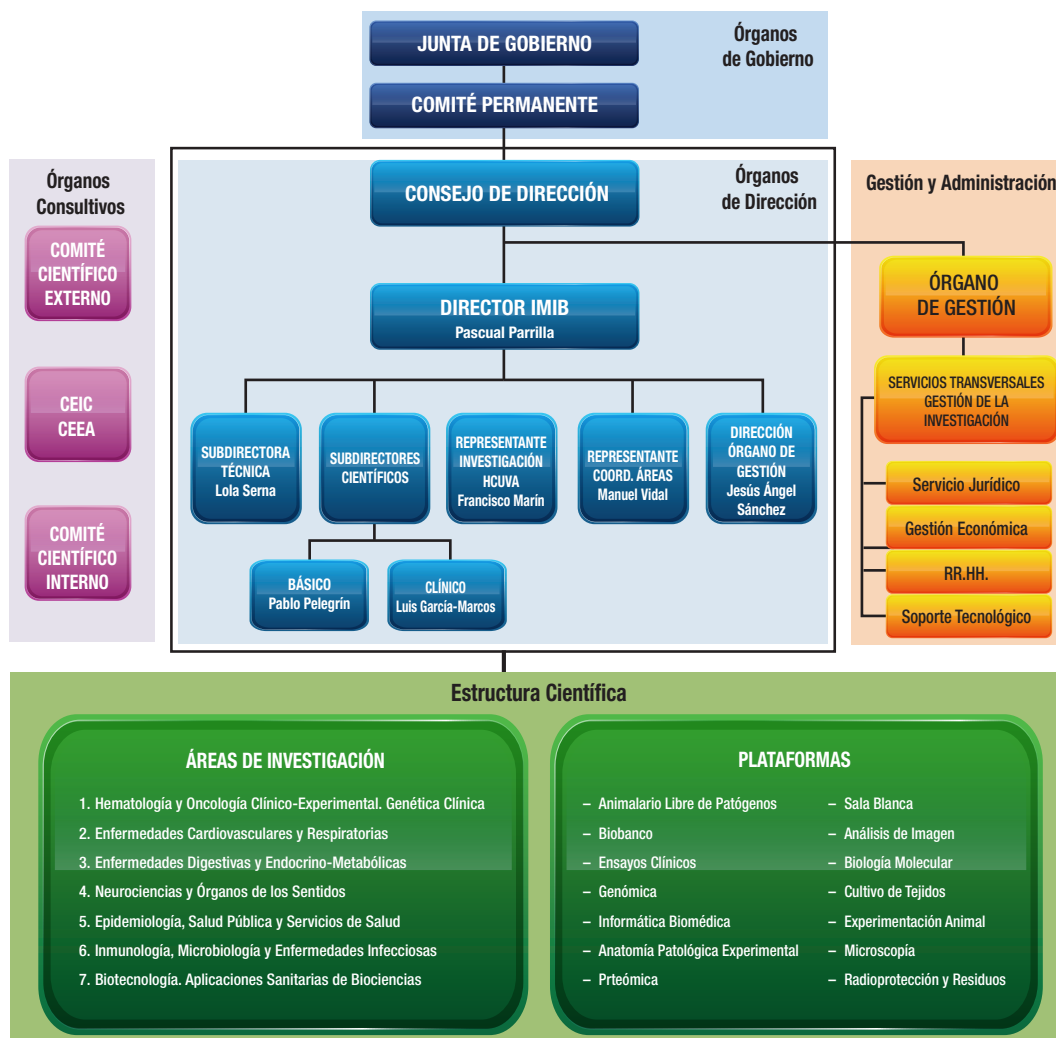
JUNTA DE GOBIERNO

COMITÉ PERMANENTE

Órganos de Gobierno

Órganos Consultivos

COMITÉ CIENTÍFICO EXTERNO

CEIC CEEA

COMITÉ CIENTÍFICO INTERNO

CONSEJO DE DIRECCIÓN

Órganos de Dirección

DIRECTOR IMIB
Pascual Parrilla

SUBDIRECTORA TÉCNICA
Lola Serna

SUBDIRECTORES CIENTÍFICOS

REPRESENTANTE INVESTIGACIÓN HCUVA
Francisco Marín

REPRESENTANTE COORD. ÁREAS
Manuel Vidal

DIRECCIÓN ÓRGANO DE GESTIÓN
Jesús Ángel Sánchez

BÁSICO
Pablo Pelegrín

CLÍNICO
Luis García-Marcos

Gestión y Administración

ÓRGANO DE GESTIÓN

SERVICIOS TRANSVERSALES GESTIÓN DE LA INVESTIGACIÓN

Servicio Jurídico

Gestión Económica

RR.HH.

Soporte Tecnológico

Estructura Científica

ÁREAS DE INVESTIGACIÓN

1. Hematología y Oncología Clínico-Experimental. Genética Clínica
2. Enfermedades Cardiovasculares y Respiratorias
3. Enfermedades Digestivas y Endocrino-Metabólicas
4. Neurociencias y Órganos de los Sentidos
5. Epidemiología, Salud Pública y Servicios de Salud
6. Inmunología, Microbiología y Enfermedades Infecciosas
7. Biotecnología. Aplicaciones Sanitarias de Biociencias

PLATAFORMAS

– Animalario Libre de Patógenos
– Biobanco
– Ensayos Clínicos
– Genómica
– Informática Biomédica
– Anatomía Patológica Experimental
– Prteómica

– Sala Blanca
– Análisis de Imagen
– Biología Molecular
– Cultivo de Tejidos
– Experimentación Animal
– Microscopía
– Radioprotección y Residuos